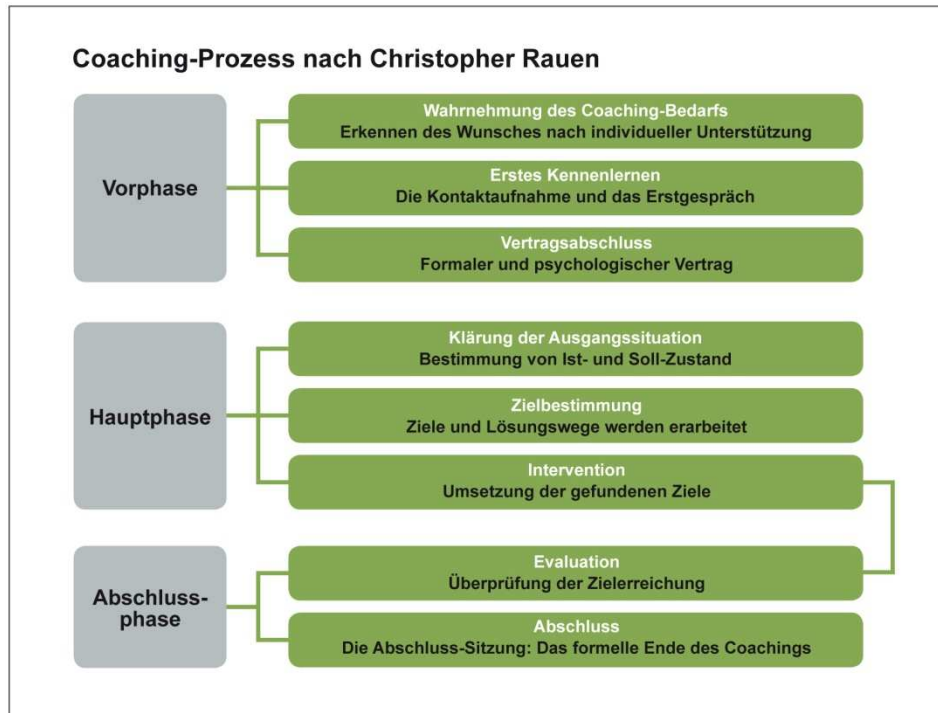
Coaching-Prozess nach Christopher Rauen

Vorphase

Wahrnehmung des Coaching-Bedarfs
Erkennen des Wunsches nach individueller Unterstützung

Erstes Kennenlernen
Die Kontaktaufnahme und das Erstgespräch

Vertragsabschluss
Formaler und psychologischer Vertrag

Hauptphase

Klärung der Ausgangssituation
Bestimmung von Ist- und Soll-Zustand

Zielbestimmung
Ziele und Lösungswege werden erarbeitet

Intervention
Umsetzung der gefundenen Ziele

Abschlussphase

Evaluation
Überprüfung der Zielerreichung

Abschluss
Die Abschluss-Sitzung: Das formelle Ende des Coachings